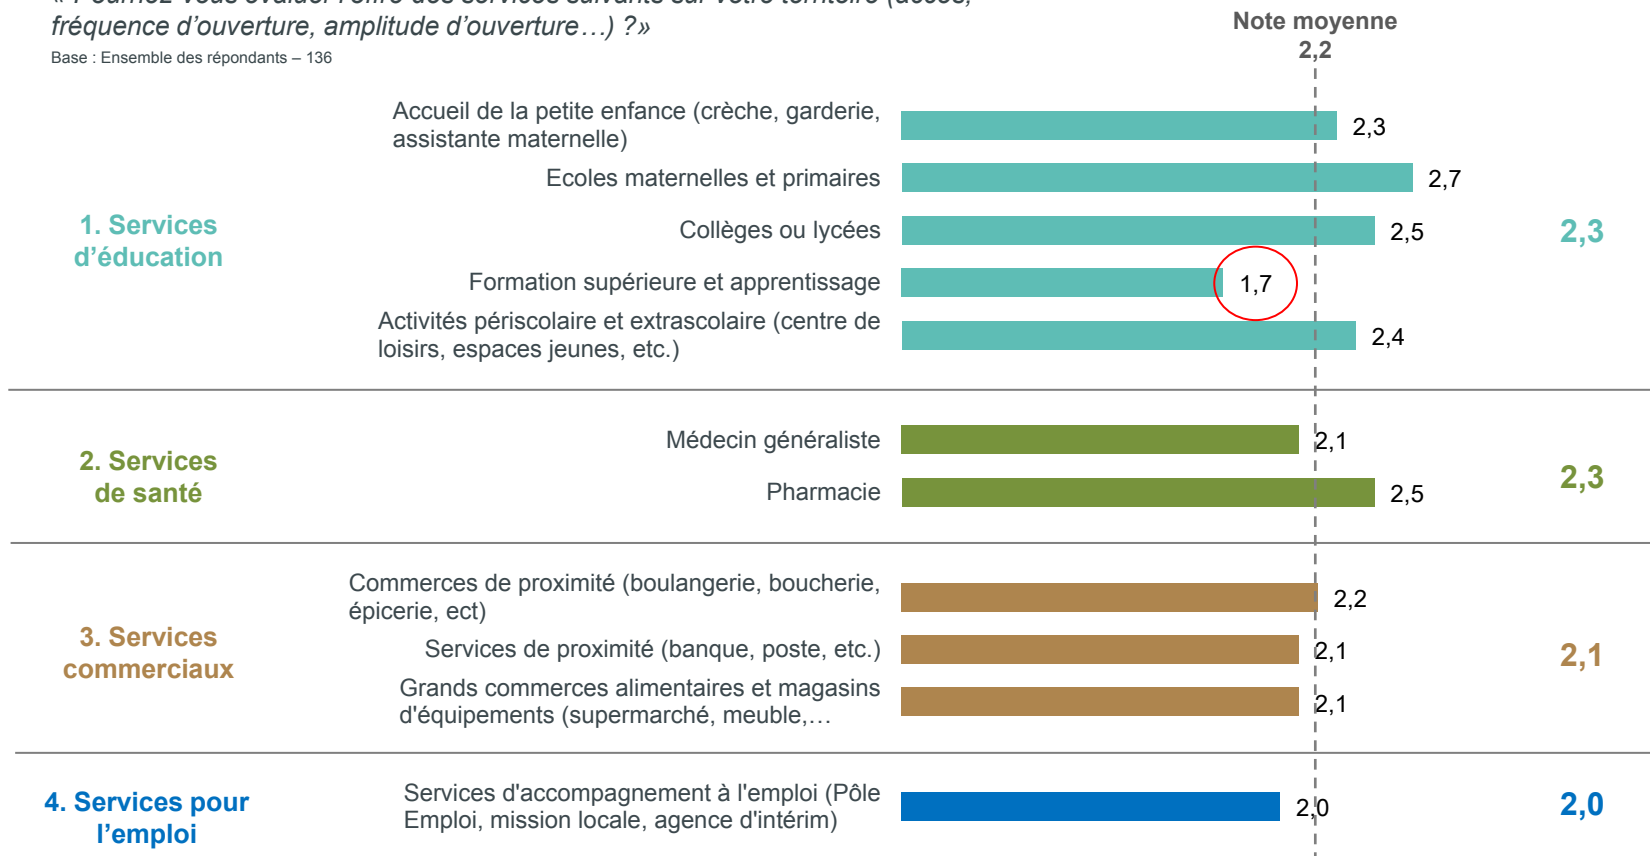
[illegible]
fréquence d'ouverture, amplitude d'ouverture…) ?»
Base : Ensemble des répondants – 136

Note moyenne
2,2

1. Services d'éducation

Accueil de la petite enfance (crèche, garderie, assistante maternelle) 2,3
Ecoles maternelles et primaires 2,7
Collèges ou lycées 2,5
Formation supérieure et apprentissage 1,7
Activités périscolaire et extrascolaire (centre de loisirs, espaces jeunes, etc.) 2,4

2,3

2. Services de santé

Médecin généraliste 2,1
Pharmacie 2,5

2,3

3. Services commerciaux

Commerces de proximité (boulangerie, boucherie, épicerie, ect) 2,2
Services de proximité (banque, poste, etc.) 2,1
Grands commerces alimentaires et magasins d'équipements (supermarché, meuble,… 2,1

2,1

4. Services pour l'emploi

Services d'accompagnement à l'emploi (Pôle Emploi, mission locale, agence d'intérim) 2,0

2,0